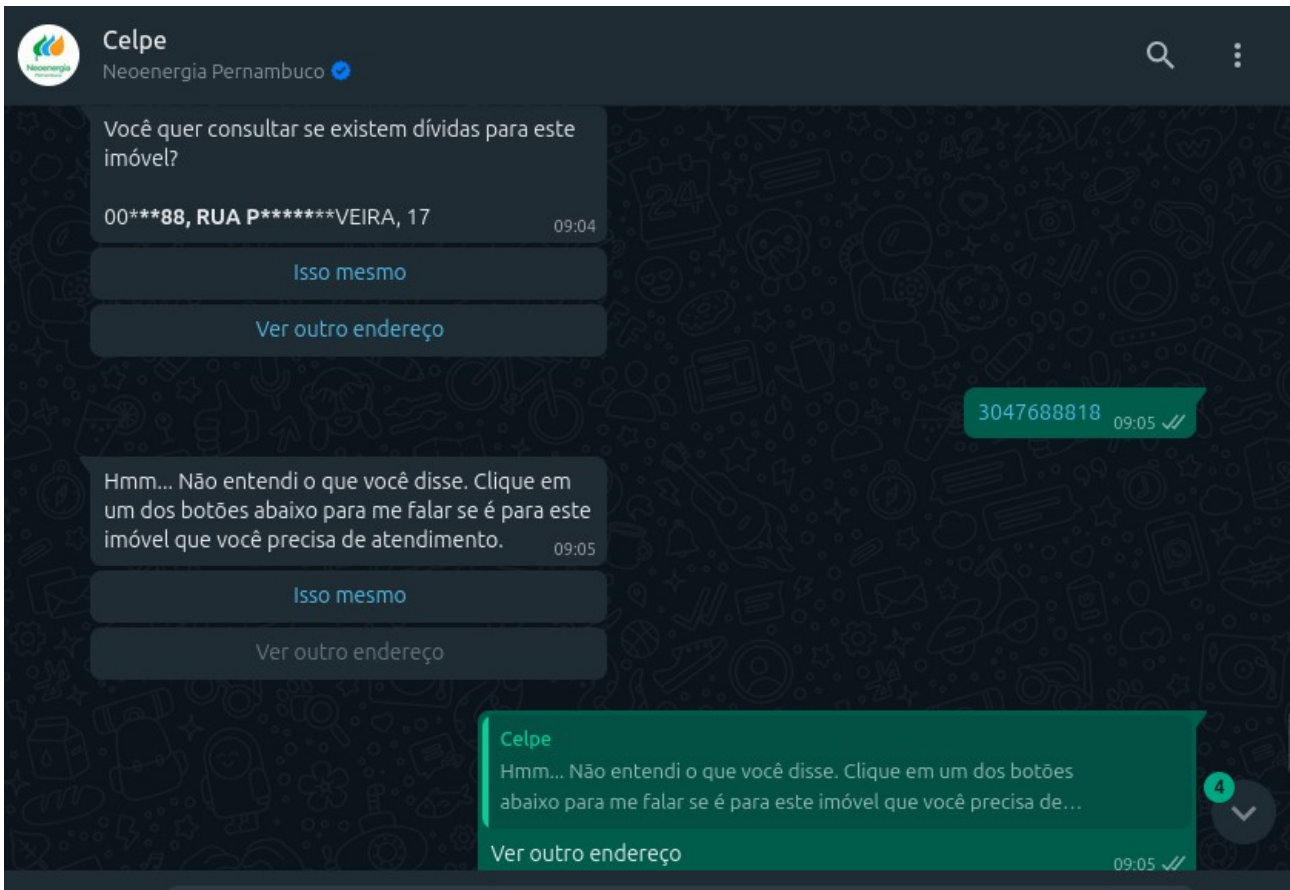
Neoenergia

Celpe
Neoenergia Pernambuco

Você quer consultar se existem dívidas para este imóvel?

00***88, RUA P*******VEIRA, 17 09:04

Isso mesmo

Ver outro endereço

3047688818 09:05

Hmm... Não entendi o que você disse. Clique em um dos botões abaixo para me falar se é para este imóvel que você precisa de atendimento. 09:05

Isso mesmo

Ver outro endereço

Celpe
Hmm... Não entendi o que você disse. Clique em um dos botões abaixo para me falar se é para este imóvel que você precisa de...

Ver outro endereço 09:05

4